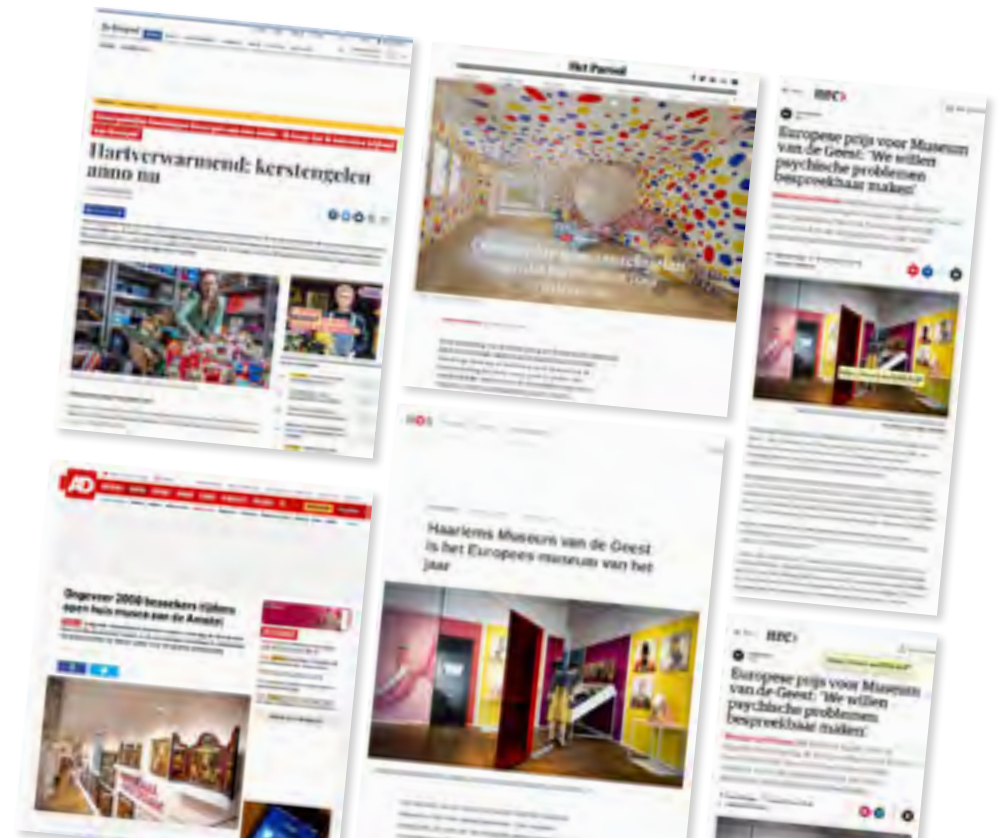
De Stentor

Hartverwarmend: kerstengelen anno nu

Het Parool

NOS

Europese prijs voor Museum van de Geest: 'We willen psychische problemen bespreekbaar maken'

AD

Ongeveer 2000 bezoekers tijdens open huis museum van de Amstel

NOS

Haarlems Museum van de Geest is het Europees museum van het jaar

NOS

Europese prijs voor Museum van de Geest: 'We willen psychische problemen bespreekbaar maken'